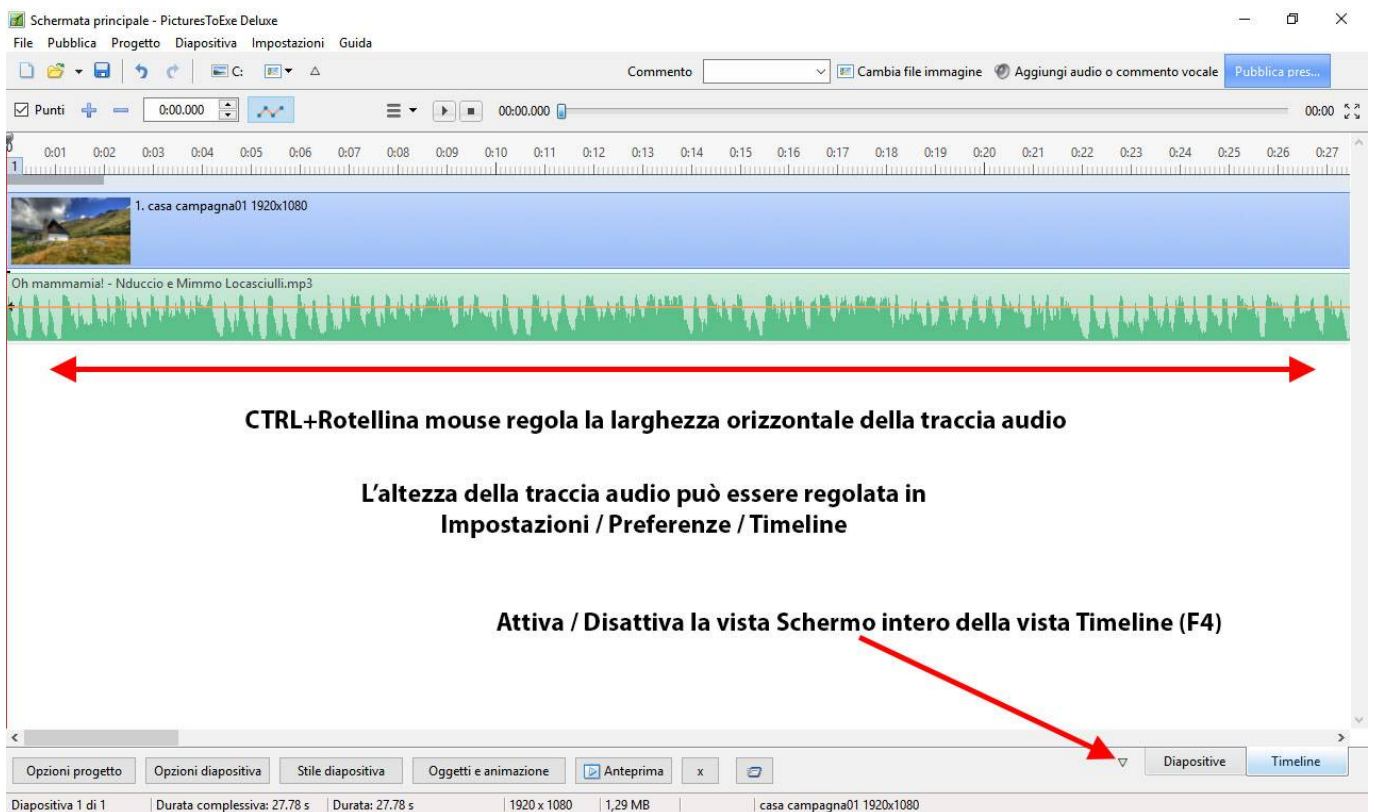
Schermata principale - PicturesToExe Deluxe

File Pubblica Progetto Diapositiva Impostazioni Guida

C:

Commento

Cambia file immagine

Aggiungi audio o commento vocale

Pubblica pres...

Punti

0:00.000

00:00.000

00:00

0:01 0:02 0:03 0:04 0:05 0:06 0:07 0:08 0:09 0:10 0:11 0:12 0:13 0:14 0:15 0:16 0:17 0:18 0:19 0:20 0:21 0:22 0:23 0:24 0:25 0:26 0:27

1

1. casa campagna01 1920x1080

Oh mammamia! - Nduccio e Mimmo Locasciulli.mp3

CTRL+Rotellina mouse regola la larghezza orizzontale della traccia audio

L'altezza della traccia audio può essere regolata in Impostazioni / Preferenze / Timeline

Attiva / Disattiva la vista Schermo intero della vista Timeline (F4)

Opzioni progetto

Opzioni diapositiva

Stile diapositiva

Oggetti e animazione

Anteprima

x

Diapositive

Timeline

Diapositiva 1 di 1

Durata complessiva: 27.78 s

Durata: 27.78 s

1920 x 1080

1,29 MB

casa campagna01 1920x1080